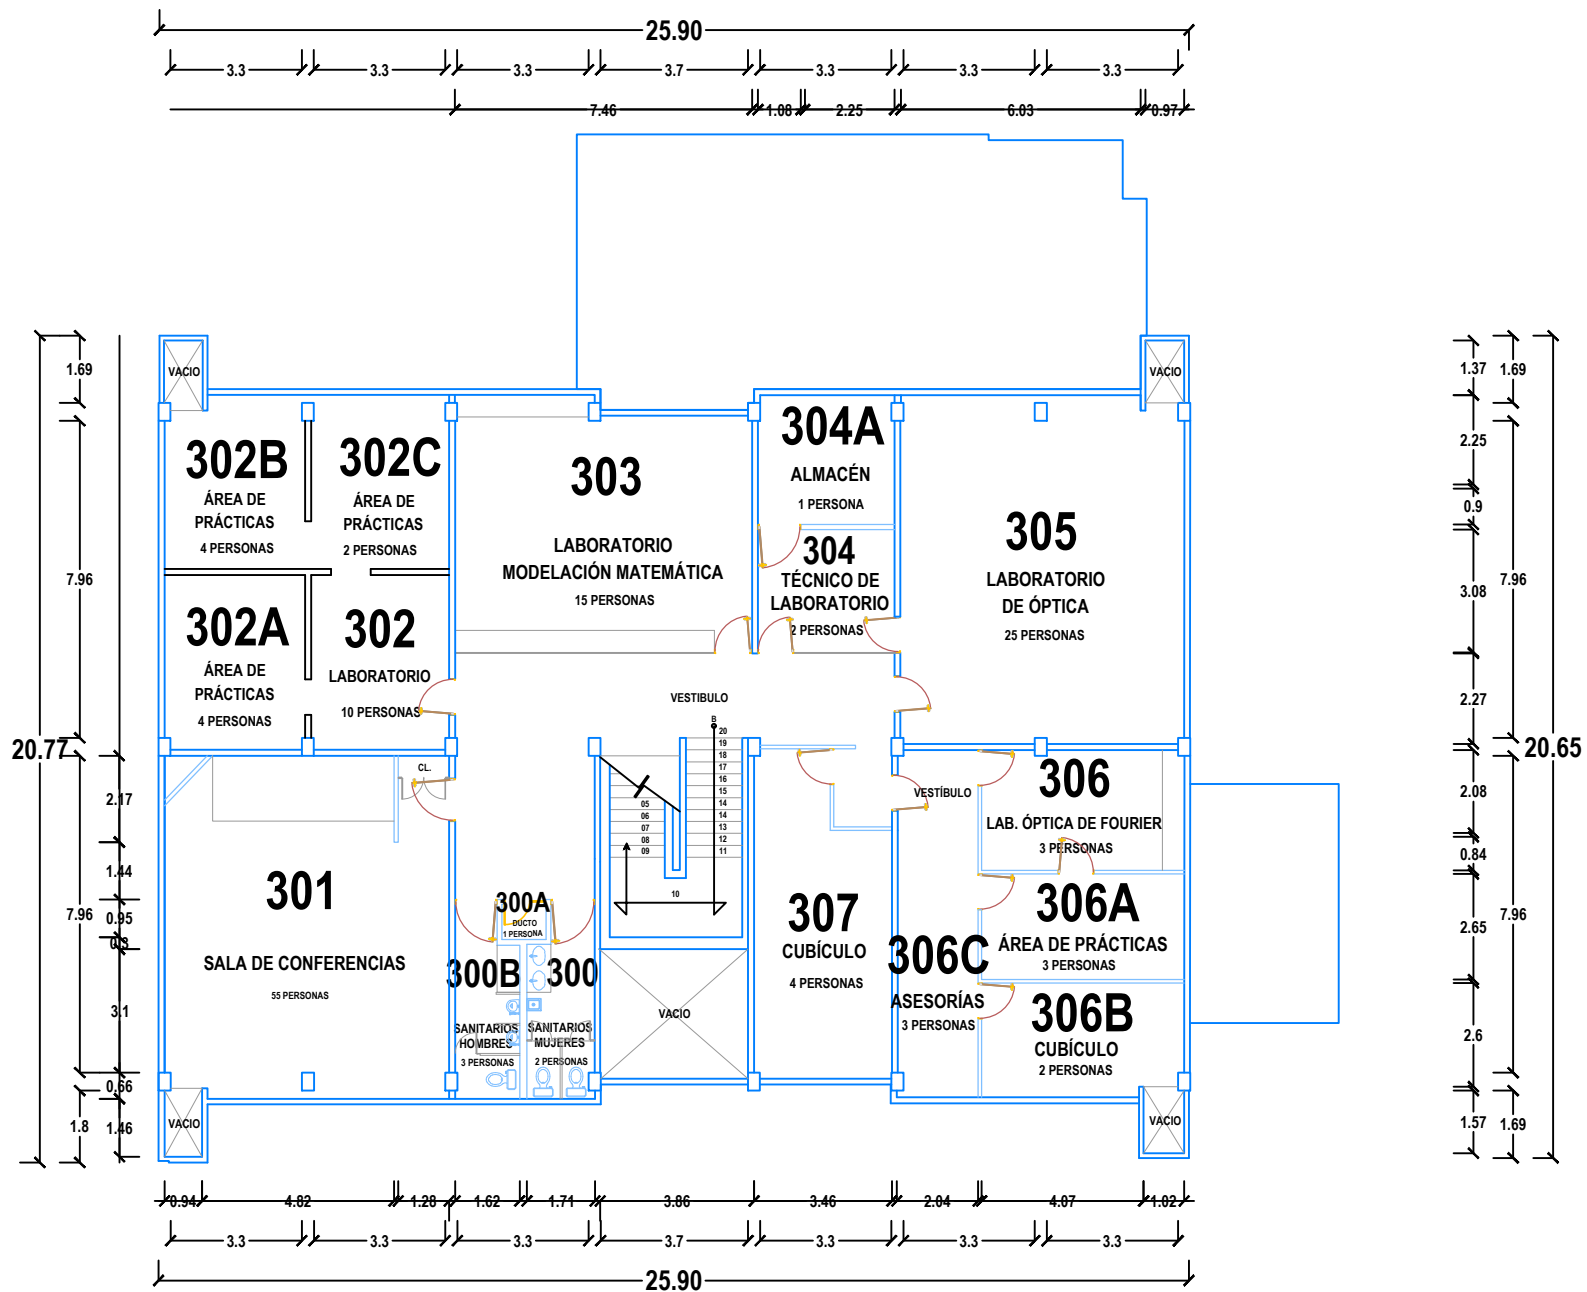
25.90

3.3 3.3 3.3 3.7 3.3 3.3 3.3

7.46 1.08 2.25 6.03 0.97

1.69
7.96
20.77
2.17
1.44
7.96 0.95
0.3
3.1
0.66
1.8 1.46

1.37 1.69
2.25
0.9
3.08 7.96
2.27
20.65
2.08
0.84
2.65 7.96
2.6
1.57 1.69

VACIO

VACIO

302B
ÁREA DE PRÁCTICAS
4 PERSONAS

302C
ÁREA DE PRÁCTICAS
2 PERSONAS

303
LABORATORIO MODELACIÓN MATEMÁTICA
15 PERSONAS

304A
ALMACÉN
1 PERSONA

304
TÉCNICO DE LABORATORIO
2 PERSONAS

305
LABORATORIO DE ÓPTICA
25 PERSONAS

302A
ÁREA DE PRÁCTICAS
4 PERSONAS

302
LABORATORIO
10 PERSONAS

VESTIBULO

B
20 19 18 17 16 15 14 13 12 11
05 06 07 08 09
10

CL.

VESTÍBULO

306
LAB. ÓPTICA DE FOURIER
3 PERSONAS

301
SALA DE CONFERENCIAS
55 PERSONAS

300A
DUCTO
1 PERSONA

300B
SANITARIOS HOMBRES
3 PERSONAS

300
SANITARIOS MUJERES
2 PERSONAS

VACIO

307
CUBÍCULO
4 PERSONAS

306A
ÁREA DE PRÁCTICAS
3 PERSONAS

306C
ASESORÍAS
3 PERSONAS

306B
CUBÍCULO
2 PERSONAS

VACIO

VACIO

0.94 4.82 1.28 1.62 1.71 3.86 3.46 2.04 4.07 1.02

3.3 3.3 3.3 3.7 3.3 3.3 3.3

25.90